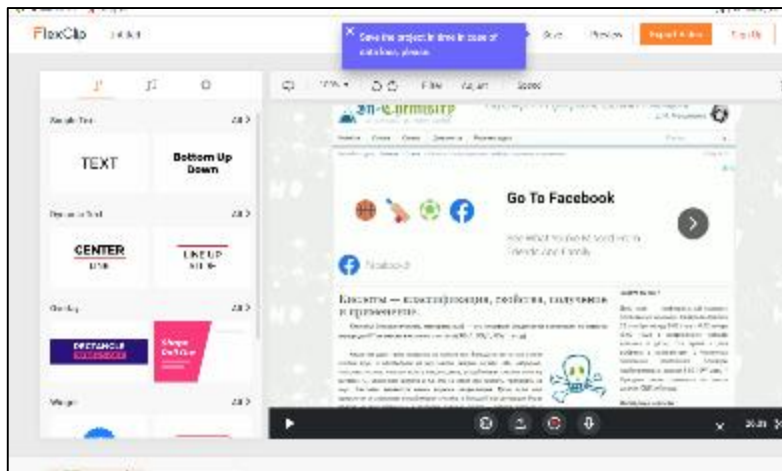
FlexClip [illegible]

Save the project in time in case of data loss, please

Save Preview Export Video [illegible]

Simple Text All >

TEXT

Bottom Up Down

Dynamic Text All >

CENTER LINE

LINE UP

Overlay All >

RECTANGLE

Shape Overlay

Widget All >

100% Filter Adjust Speed

all-Chemistry

Go To Facebook

Facebook

Кислоты — классификация, свойства, получение и применение.